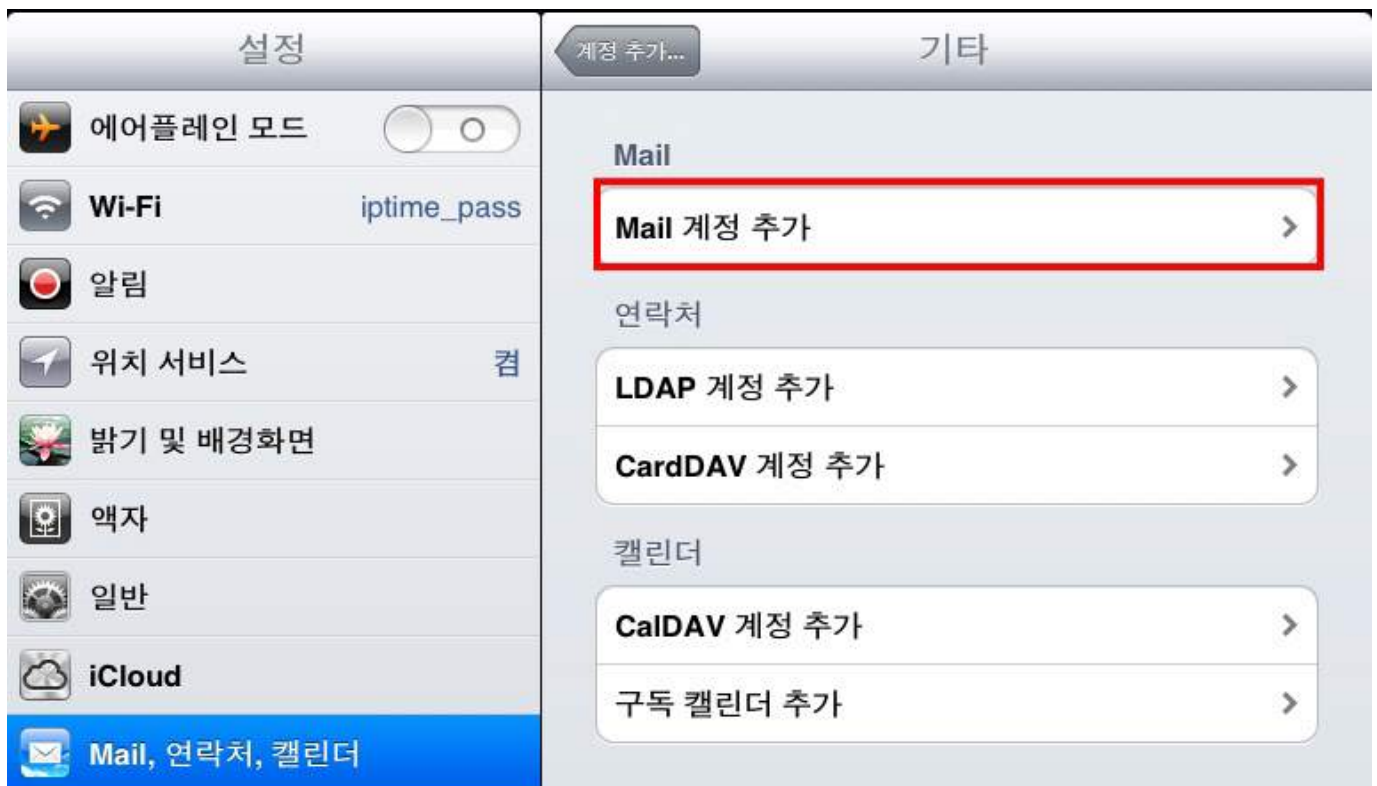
설정

에어플레인 모드
O

Wi-Fi iptime_pass

알림

위치 서비스 켬

밝기 및 배경화면

액자

일반

iCloud

Mail, 연락처, 캘린더

계정 추가...

기타

Mail

Mail 계정 추가

연락처

LDAP 계정 추가

CardDAV 계정 추가

캘린더

CalDAV 계정 추가

구독 캘린더 추가